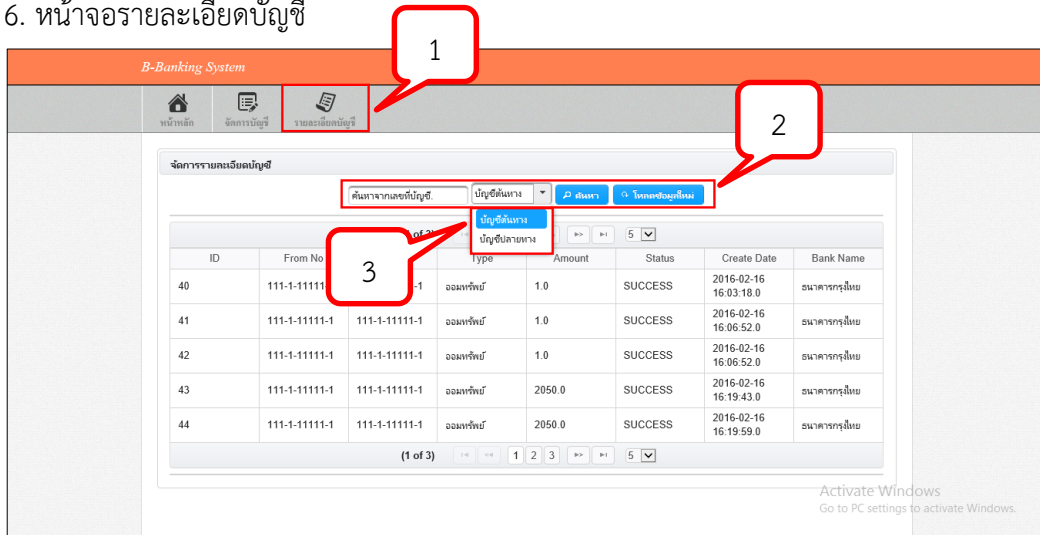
6. หน้าจอรายละเอียดบัญชี

1

B-Banking System

หน้าหลัก จัดการบัญชี รายละเอียดบัญชี

2

จัดการรายละเอียดบัญชี

ค้นหาจากเลขที่บัญชี. บัญชีต้นทาง ค้นหา โหลดข้อมูลใหม่

บัญชีต้นทาง
บัญชีปลายทาง

3

(1 of 3) 5

| ID | From No | To No | Type | Amount | Status | Create Date | Bank Name |
|---|---|---|---|---|---|---|---|
| 40 | 111-1-11111 | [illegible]-1 | ออมทรัพย์ | 1.0 | SUCCESS | 2016-02-16 16:03:18.0 | ธนาคารกรุงไทย |
| 41 | 111-1-11111-1 | 111-1-11111-1 | ออมทรัพย์ | 1.0 | SUCCESS | 2016-02-16 16:06:52.0 | ธนาคารกรุงไทย |
| 42 | 111-1-11111-1 | 111-1-11111-1 | ออมทรัพย์ | 1.0 | SUCCESS | 2016-02-16 16:06:52.0 | ธนาคารกรุงไทย |
| 43 | 111-1-11111-1 | 111-1-11111-1 | ออมทรัพย์ | 2050.0 | SUCCESS | 2016-02-16 16:19:43.0 | ธนาคารกรุงไทย |
| 44 | 111-1-11111-1 | 111-1-11111-1 | ออมทรัพย์ | 2050.0 | SUCCESS | 2016-02-16 16:19:59.0 | ธนาคารกรุงไทย |

(1 of 3) 1 2 3 5

Activate Windows
Go to PC settings to activate Windows.